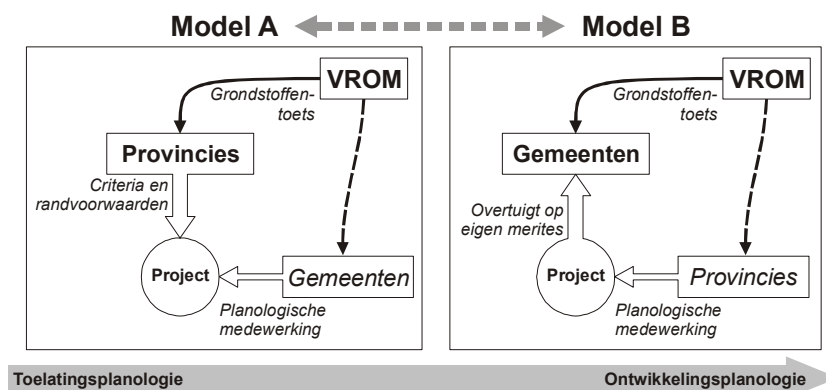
Model A Model B

VROM
Grondstoffentoets
Provincies
Criteria en randvoorwaarden
Project
Gemeenten
Planologische medewerking

VROM
Grondstoffentoets
Gemeenten
Overtuigt op eigen merites
Project
Provincies
Planologische medewerking

Toelatingsplanologie Ontwikkelingsplanologie